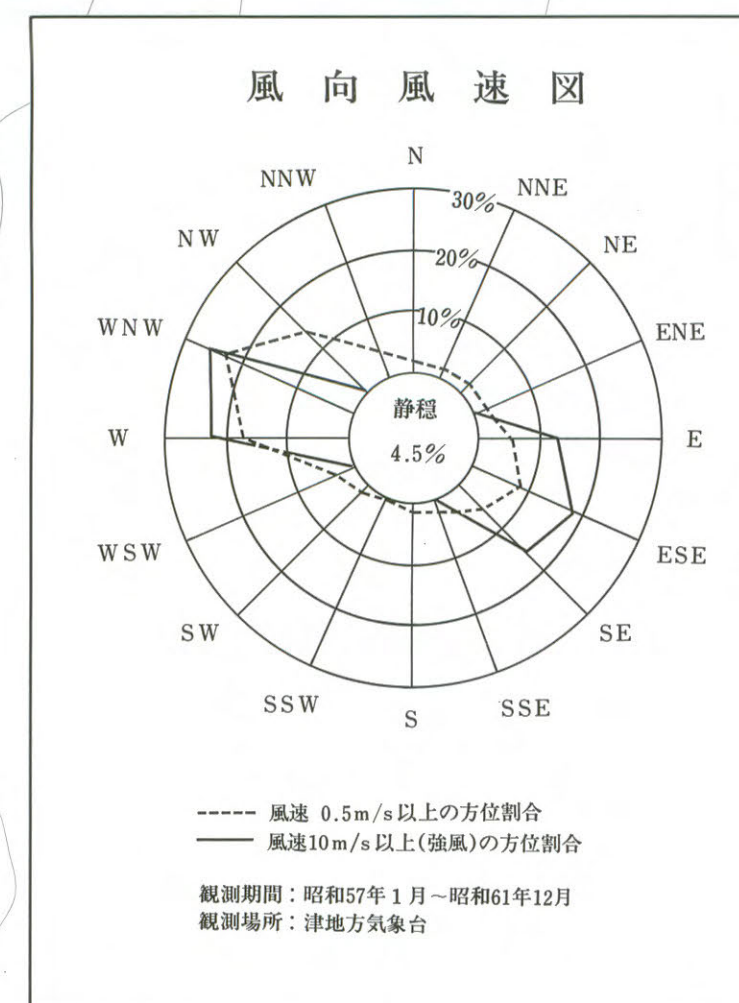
風向風速図

N
NNE
NE
ENE
E
ESE
SE
SSE
S
SSW
SW
WSW
W
WNW
NW
NNW

30%
20%
10%

静穏
4.5%

----- 風速 0.5m/s以上の方位割合
—— 風速10m/s以上(強風)の方位割合

観測期間：昭和57年1月～昭和61年12月
観測場所：津地方気象台